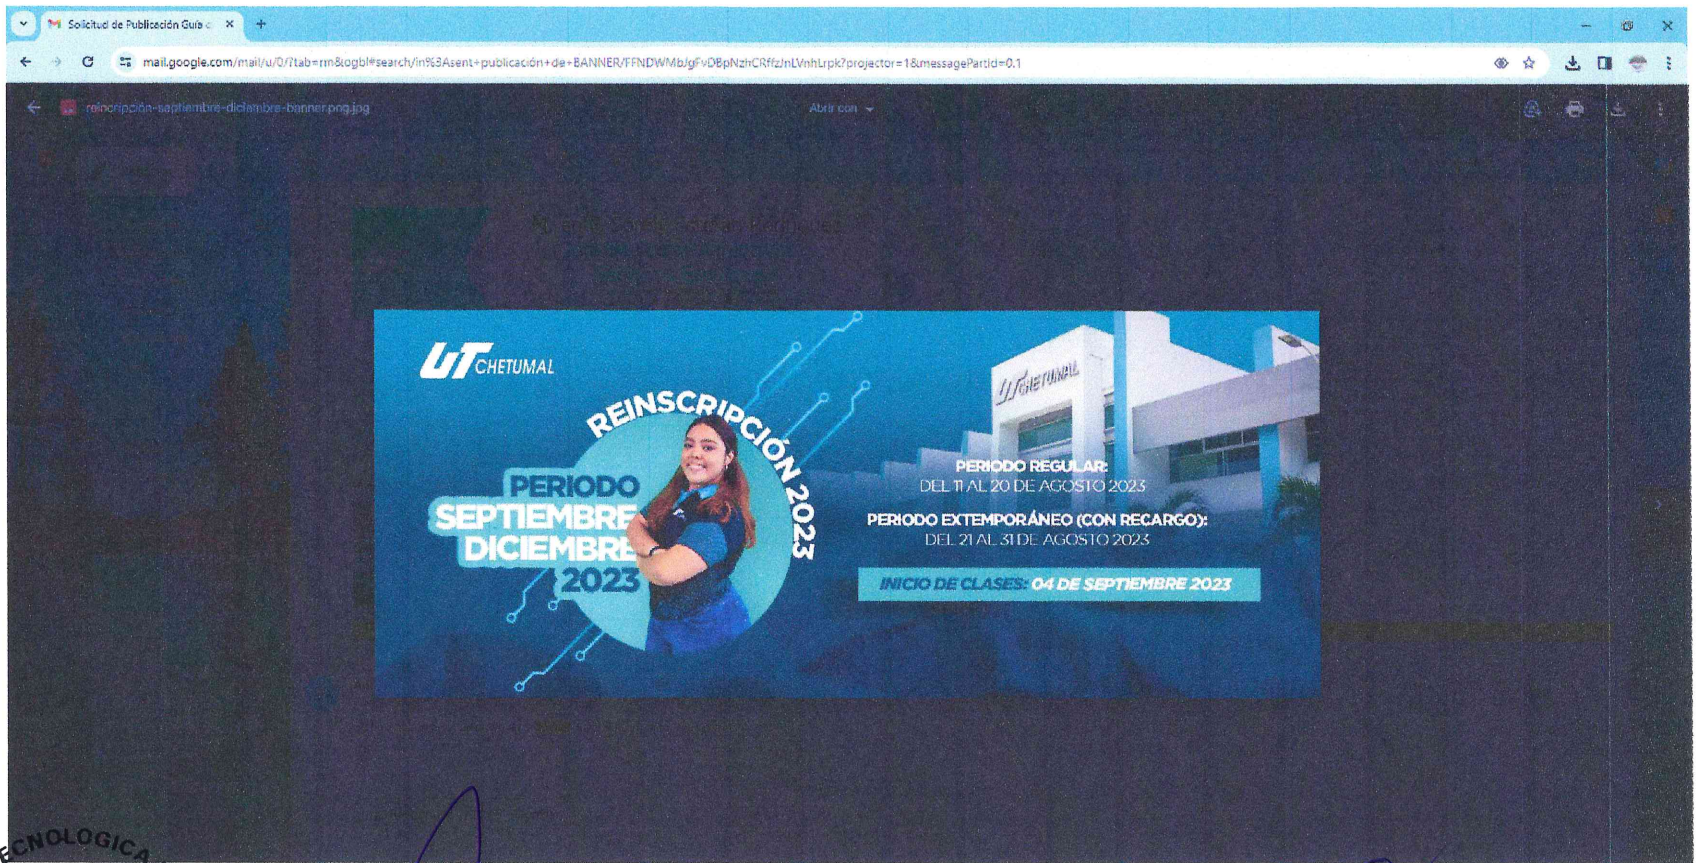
Solicitud de Publicación Guía c ×
+

mail.google.com/mail/u/0/?tab=rm&ogbl#search/in%3Asent+publicación+de+BANNER/FFNDWMbJgFvDBpNzhCRffzJnLVnhLrpk?projector=1&messagePartId=0.1

reincripción-septiembre-diciembre-banner.png.jpg

Abrir con

UT CHETUMAL

REINSCRIPCIÓN 2023

PERIODO SEPTIEMBRE DICIEMBRE 2023

UT CHETUMAL

PERIODO REGULAR:
DEL 11 AL 20 DE AGOSTO 2023

PERIODO EXTEMPORÁNEO (CON RECARGO):
DEL 21 AL 31 DE AGOSTO 2023

INICIO DE CLASES: 04 DE SEPTIEMBRE 2023

ECNOLOGICA